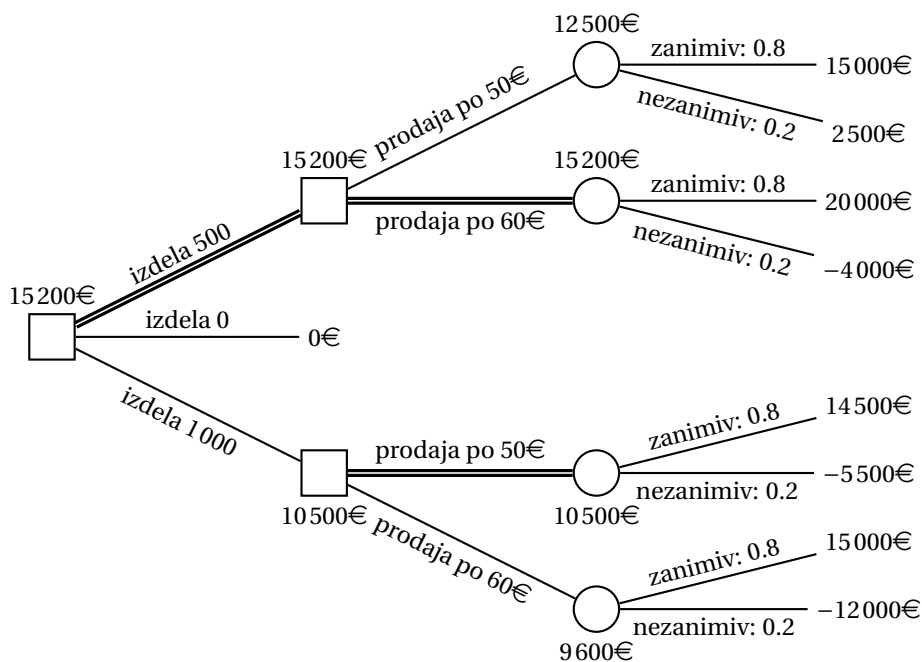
15 200€

izdela 500

15 200€

prodaja po 50€

12 500€

zanimiv: 0.8

15 000€

nezanimiv: 0.2

2 500€

prodaja po 60€

15 200€

zanimiv: 0.8

20 000€

nezanimiv: 0.2

−4 000€

izdela 0

0€

izdela 1 000

10 500€

prodaja po 50€

10 500€

zanimiv: 0.8

14 500€

nezanimiv: 0.2

−5 500€

prodaja po 60€

9 600€

zanimiv: 0.8

15 000€

nezanimiv: 0.2

−12 000€